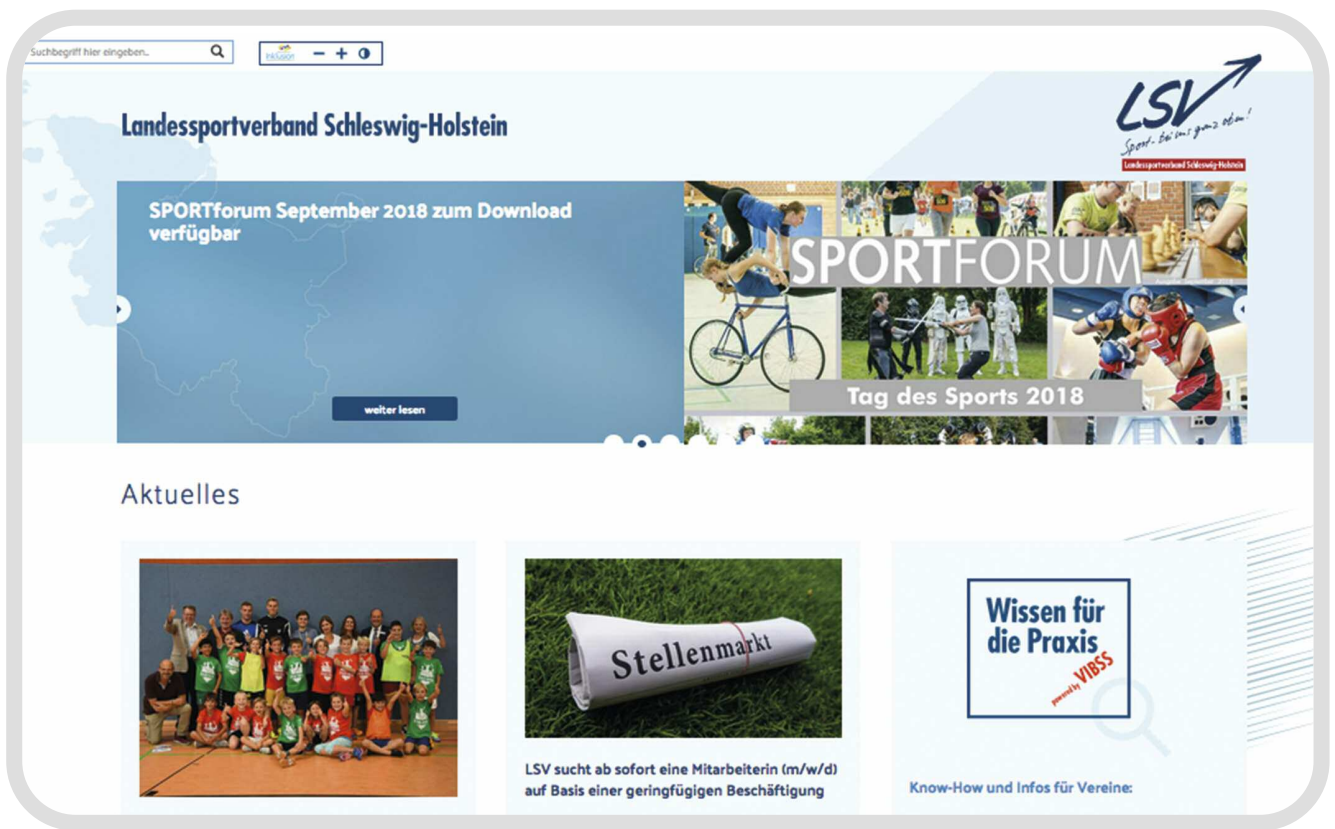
Suchbegriff hier eingeben...

Inklusion − + ◐

Landessportverband Schleswig-Holstein

LSV
Sport - bei uns ganz oben!
Landessportverband Schleswig-Holstein

SPORTforum September 2018 zum Download verfügbar

weiter lesen

SPORTFORUM

Tag des Sports 2018

Aktuelles

Stellenmarkt

LSV sucht ab sofort eine Mitarbeiterin (m/w/d) auf Basis einer geringfügigen Beschäftigung

Wissen für die Praxis
powered by VIBSS

Know-How und Infos für Vereine: